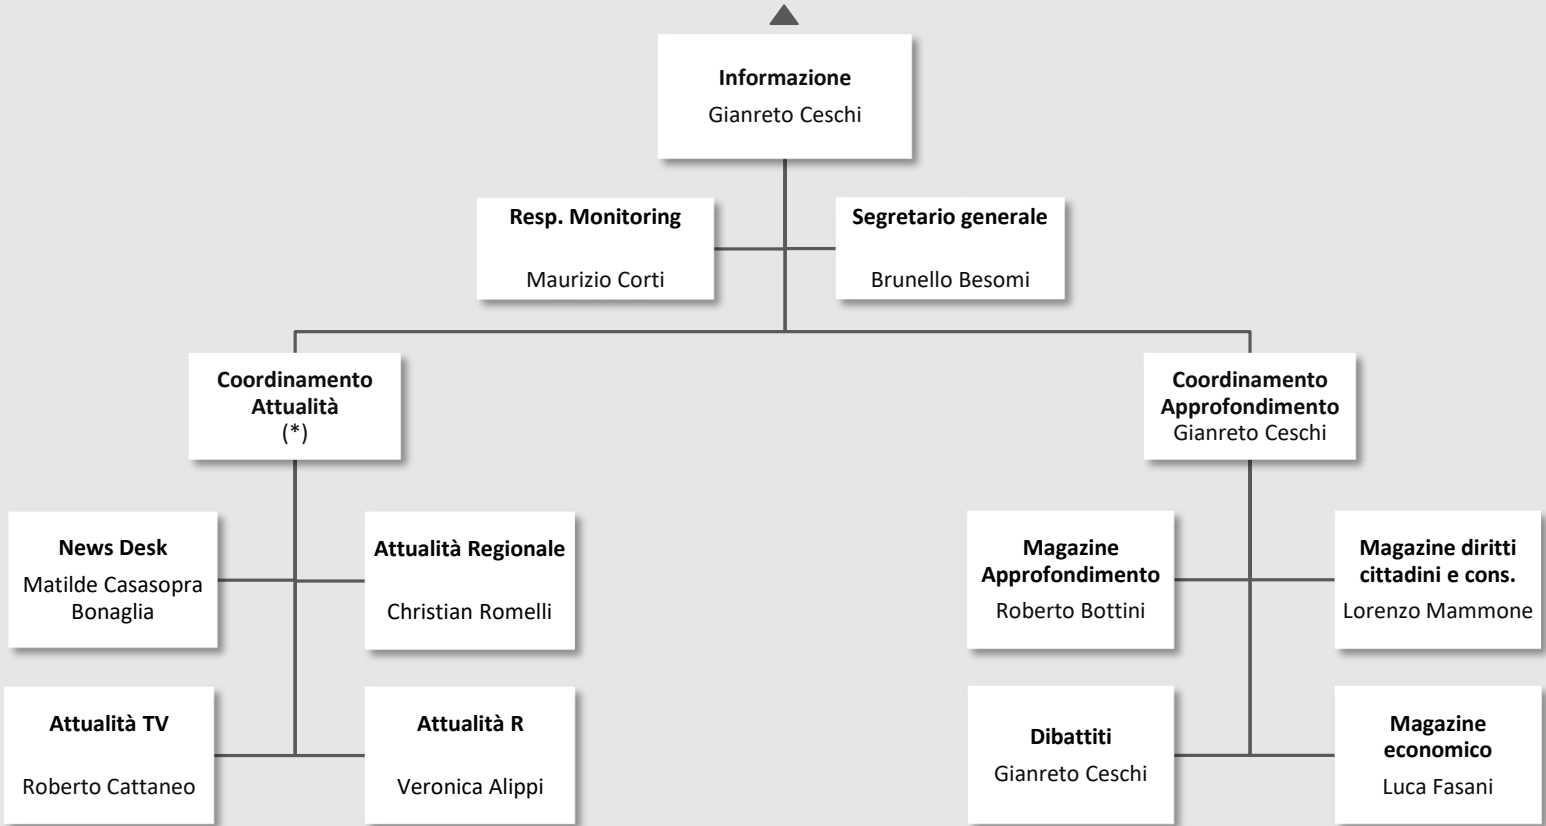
Informazione
Gianreto Ceschi

Resp. Monitoring
Maurizio Corti

Segretario generale
Brunello Besomi

Coordinamento Attualità
(*)

Coordinamento Approfondimento
Gianreto Ceschi

News Desk
Matilde Casasopra Bonaglia

Attualità Regionale
Christian Romelli

Attualità TV
Roberto Cattaneo

Attualità R
Veronica Alippi

Magazine Approfondimento
Roberto Bottini

Magazine diritti cittadini e cons.
Lorenzo Mammone

Dibattiti
Gianreto Ceschi

Magazine economico
Luca Fasani